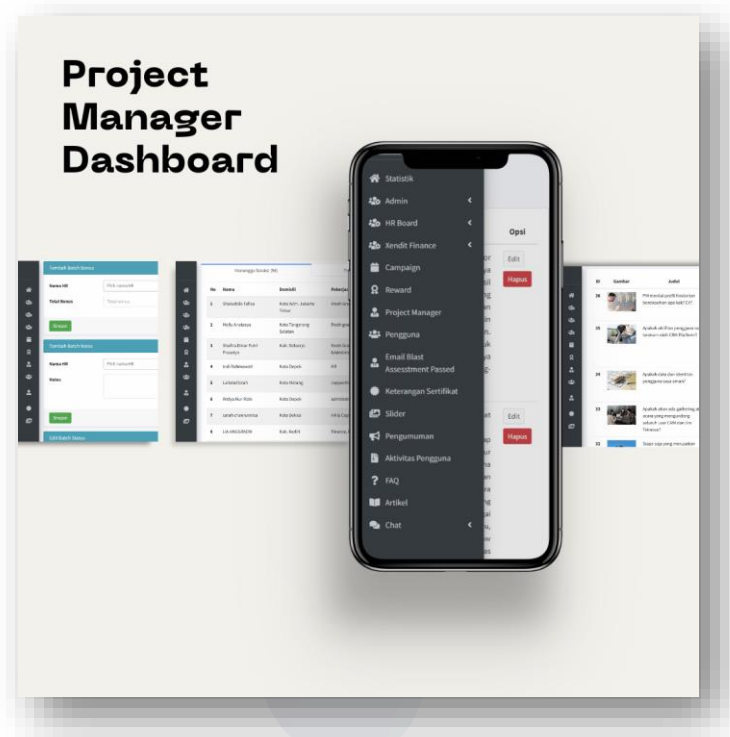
Project Manager Dashboard

Statistik
Admin
HR Board
Xendit Finance
Campaign
Reward
Project Manager
Pengguna
Email Blast Assessment Passed
Keterangan Sertifikat
Slider
Pengumuman
Aktivitas Pengguna
FAQ
Artikel
Chat

Opsi
Edit
Hapus
Edit
Hapus

Tambah Batch bonus
Nama HR
Total Bonus
Simpan
Tambah Batch bonus
Nama HR
Status
Simpan
Edit Batch Status

No
Nama
Domisili
Pekerjaan
1
2
3
4
5
6
7
8

Id
Gambar
Judul
26
25
24
23
22